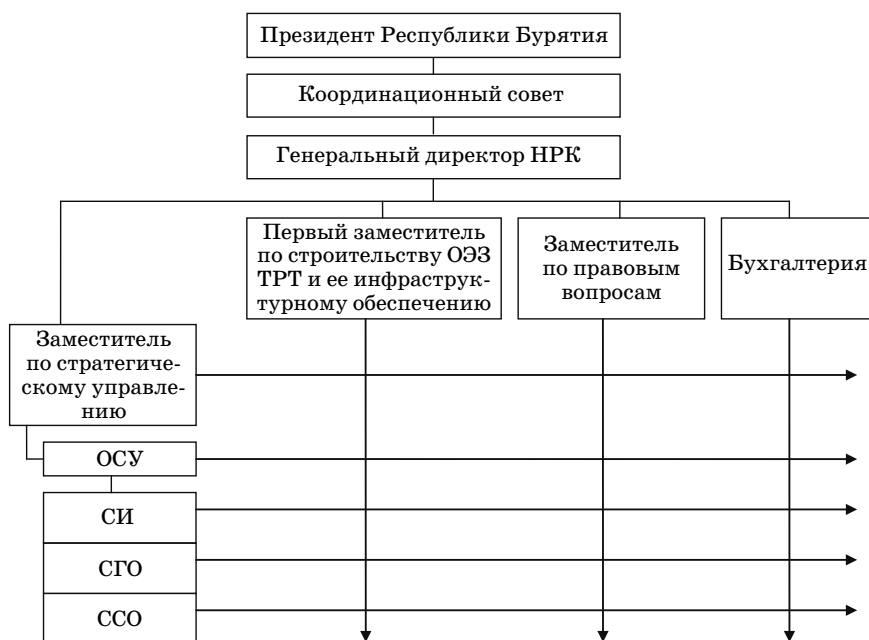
Президент Республики Бурятия

Координационный совет

Генеральный директор НРК

Первый заместитель по строительству ОЭЗ ТРТ и ее инфраструктурному обеспечению

Заместитель по правовым вопросам

Бухгалтерия

Заместитель по стратегическому управлению

ОСУ

СИ

СГО

ССО